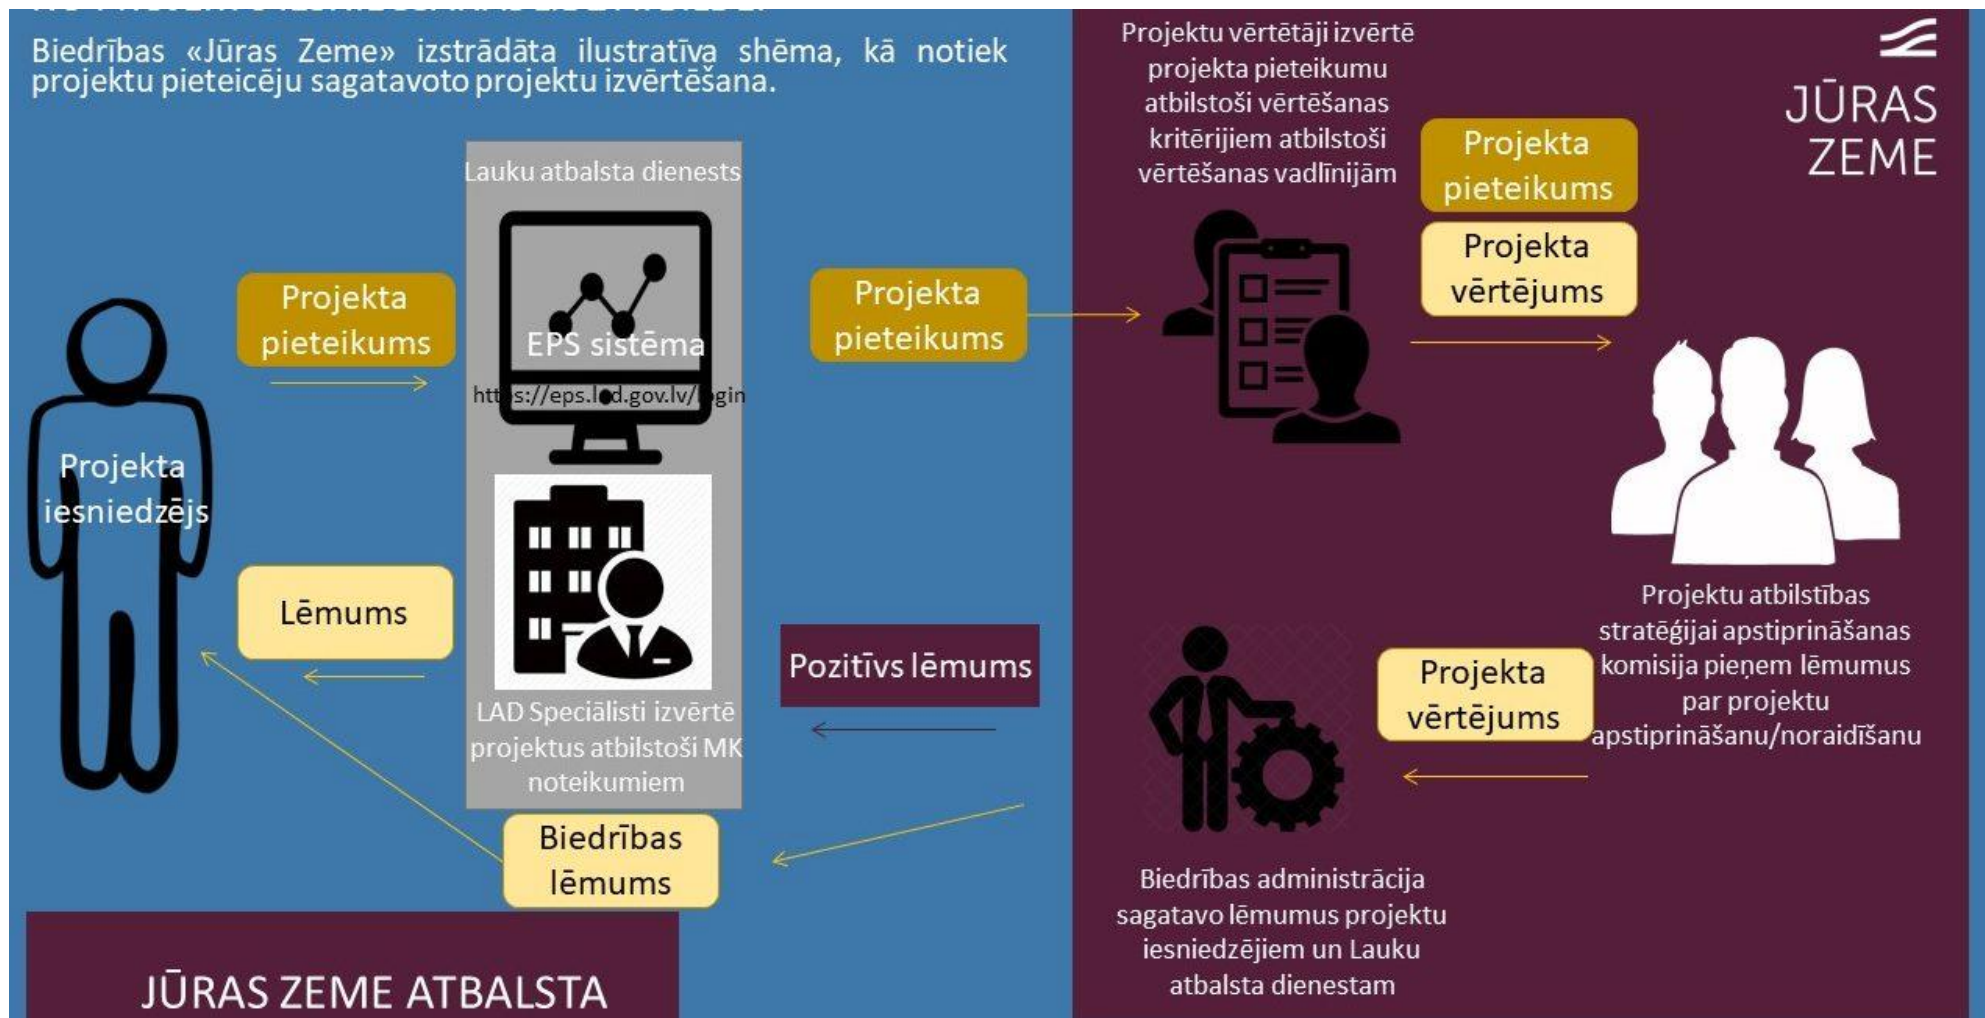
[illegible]

Biedrības «Jūras Zeme» izstrādāta ilustratīva shēma, kā notiek projektu pieteicēju sagatavoto projektu izvērtēšana.

Projekta iesniedzējs

Projekta pieteikums

Lēmums

Lauku atbalsta dienests

EPS sistēma

htt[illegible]s://eps.l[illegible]d.gov.lv/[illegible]gin

LAD Speciālisti izvērtē projektus atbilstoši MK noteikumiem

Biedrības lēmums

Projekta pieteikums

Pozitīvs lēmums

Projektu vērtētāji izvērtē projekta pieteikumu atbilstoši vērtēšanas kritērijiem atbilstoši vērtēšanas vadlīnijām

Projekta pieteikums

Projekta vērtējums

JŪRAS ZEME

Projektu atbilstības stratēģijai apstiprināšanas komisija pieņem lēmumus par projektu apstiprināšanu/noraidīšanu

Projekta vērtējums

Biedrības administrācija sagatavo lēmumus projektu iesniedzējiem un Lauku atbalsta dienestam

JŪRAS ZEME ATBALSTA